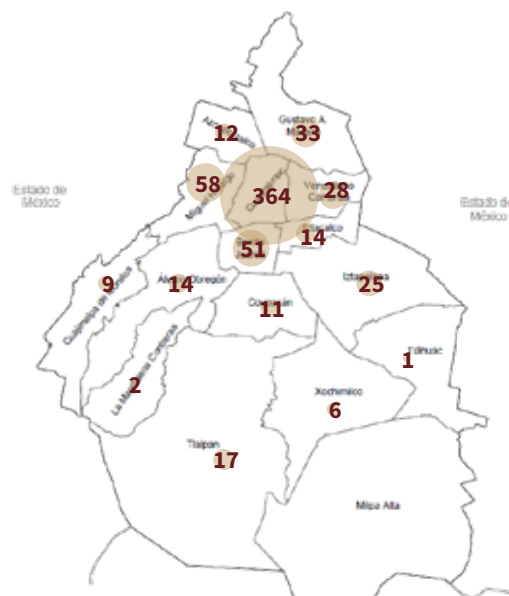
Estado de México

Estado de México

Azcapotzalco 12

Gustavo A. Madero 33

Miguel Hidalgo 58

Cuauhtémoc 364

Venustiano Carranza 28

Iztacalco 14

51

Cuajimalpa de Morelos 9

Álvaro Obregón 14

Iztapalapa 25

Coyoacán 11

Tláhuac 1

La Magdalena Contreras 2

Xochimilco 6

Tlalpan 17

Milpa Alta